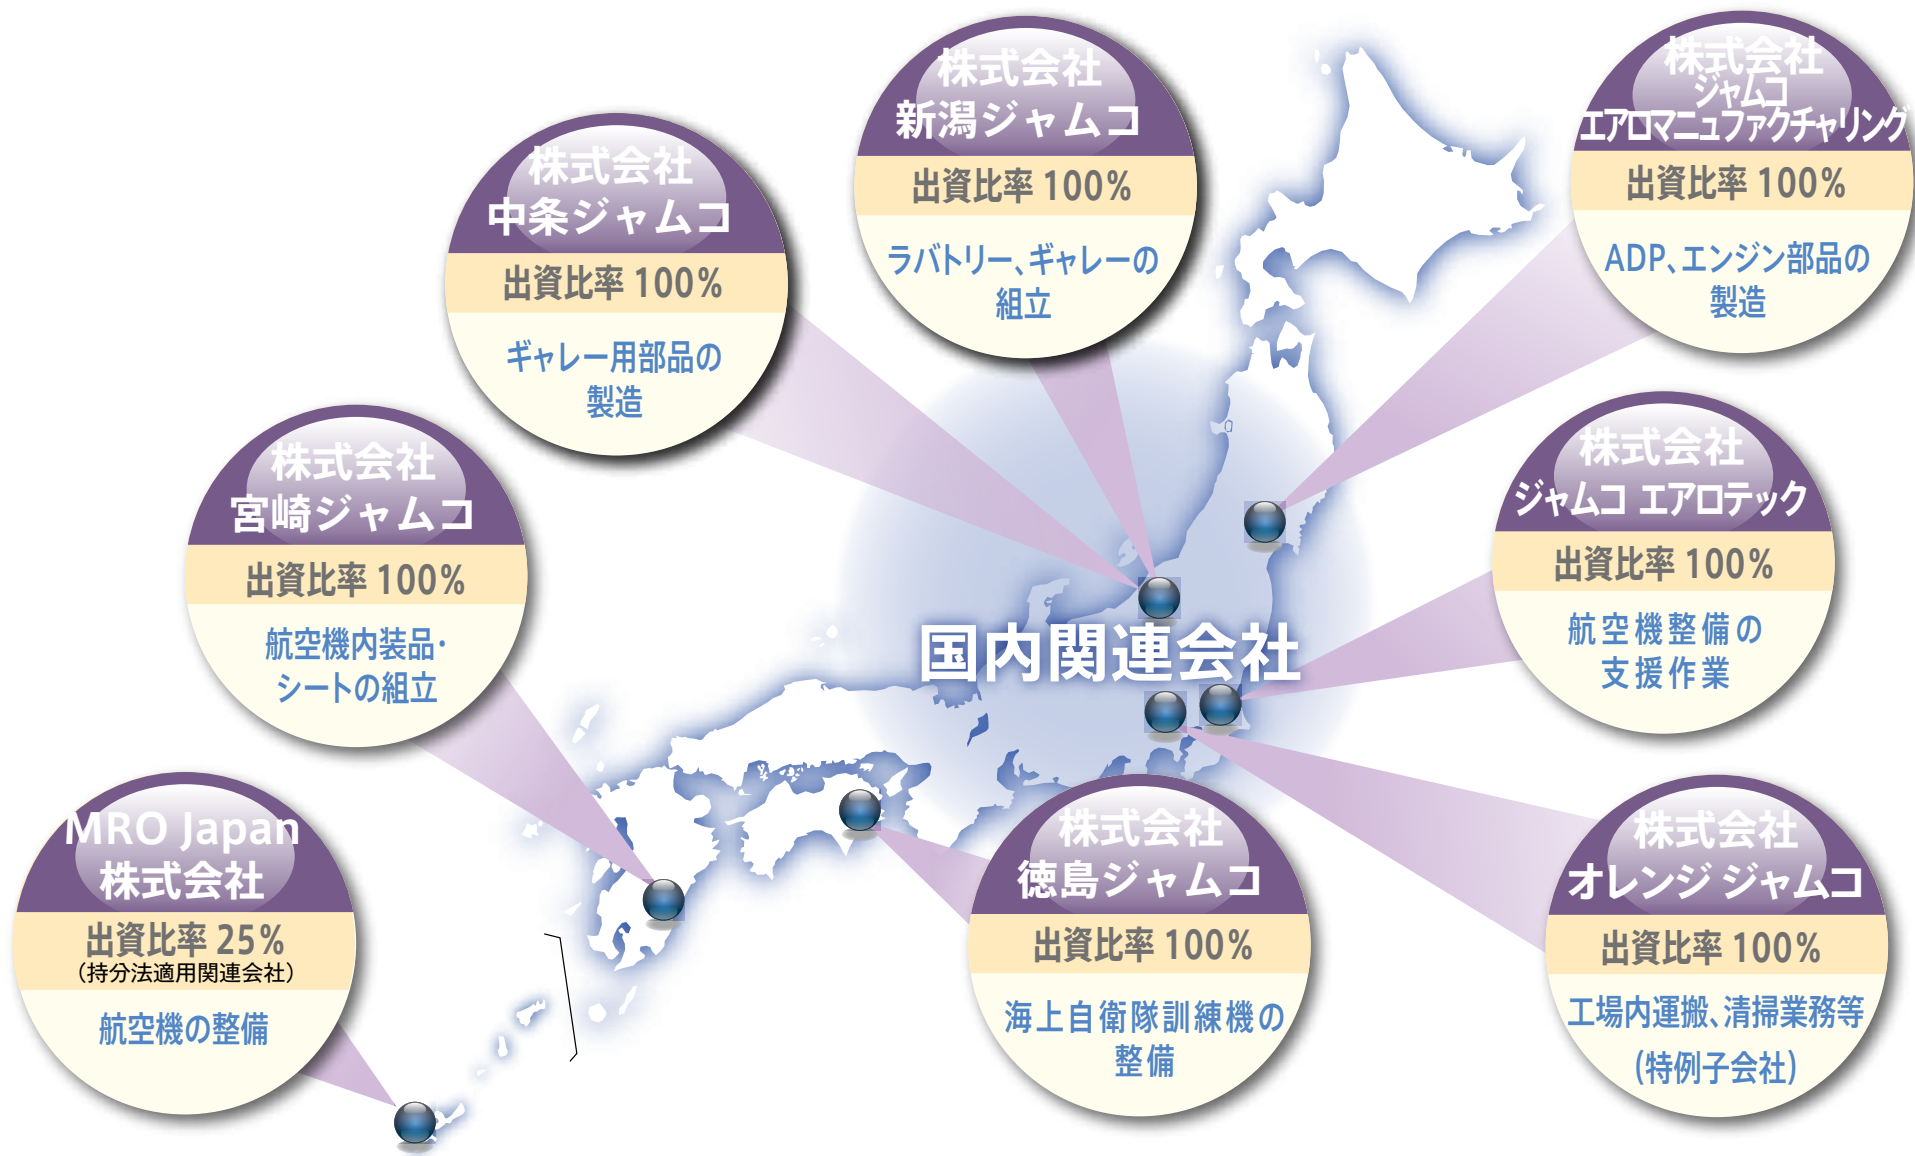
株式会社
新潟ジャムコ
出資比率 100%
ラバトリー、ギャレーの組立

株式会社
ジャムコ
エアロマニュファクチャリング
出資比率 100%
ADP、エンジン部品の製造

株式会社
中条ジャムコ
出資比率 100%
ギャレー用部品の製造

株式会社
宮崎ジャムコ
出資比率 100%
航空機内装品・シートの組立

株式会社
ジャムコ エアロテック
出資比率 100%
航空機整備の支援作業

国内関連会社

MRO Japan
株式会社
出資比率 25%
（持分法適用関連会社）
航空機の整備

株式会社
徳島ジャムコ
出資比率 100%
海上自衛隊訓練機の整備

株式会社
オレンジ ジャムコ
出資比率 100%
工場内運搬、清掃業務等
（特例子会社）